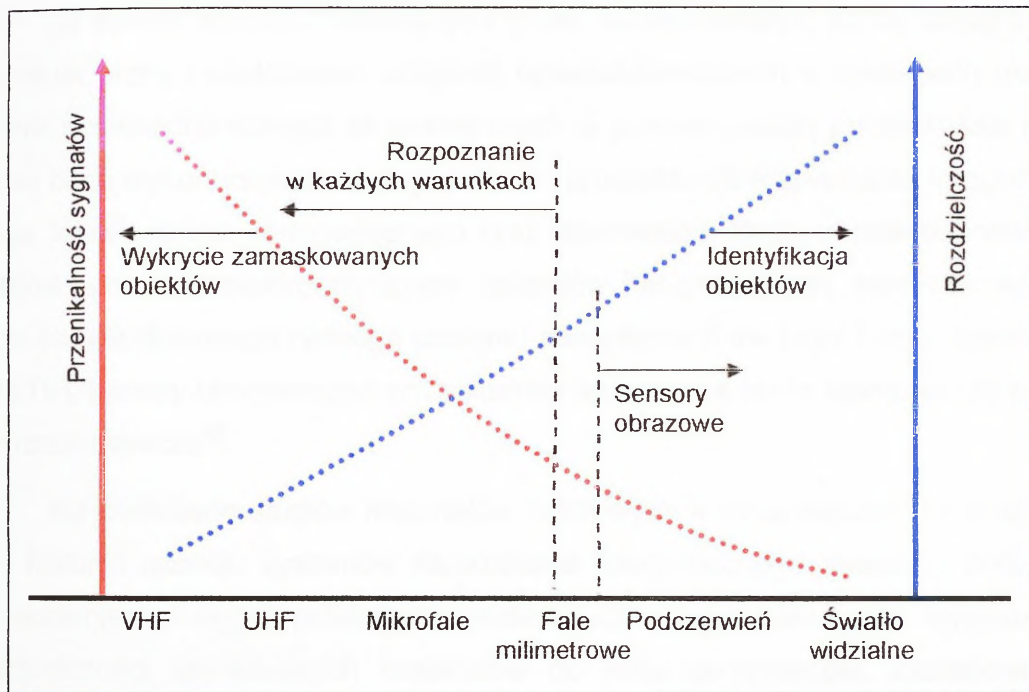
Przenikalność sygnałów

Rozdzielczość

Rozpoznanie w każdych warunkach

Wykrycie zamaskowanych obiektów

Identyfikacja obiektów

Sensory obrazowe

VHF UHF Mikrofale Fale milimetrowe Podczerwień Światło widzialne